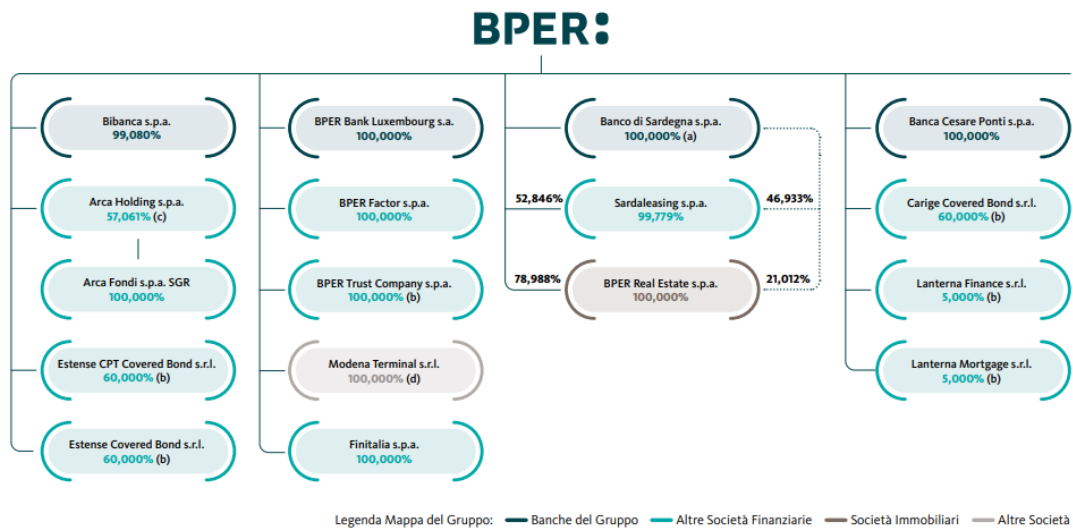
BPER:

Bibanca s.p.a.
99,080%

Arca Holding s.p.a.
57,061% (c)

Arca Fondi s.p.a. SGR
100,000%

Estense CPT Covered Bond s.r.l.
60,000% (b)

Estense Covered Bond s.r.l.
60,000% (b)

BPER Bank Luxembourg s.a.
100,000%

BPER Factor s.p.a.
100,000%

BPER Trust Company s.p.a.
100,000% (b)

Modena Terminal s.r.l.
100,000% (d)

Finitalia s.p.a.
100,000%

Banco di Sardegna s.p.a.
100,000% (a)

52,846%

Sardaleasing s.p.a.
99,779%

46,933%

78,988%

BPER Real Estate s.p.a.
100,000%

21,012%

Banca Cesare Ponti s.p.a.
100,000%

Carige Covered Bond s.r.l.
60,000% (b)

Lanterna Finance s.r.l.
5,000% (b)

Lanterna Mortgage s.r.l.
5,000% (b)

Legenda Mappa del Gruppo: Banche del Gruppo Altre Società Finanziarie Società Immobiliari Altre Società